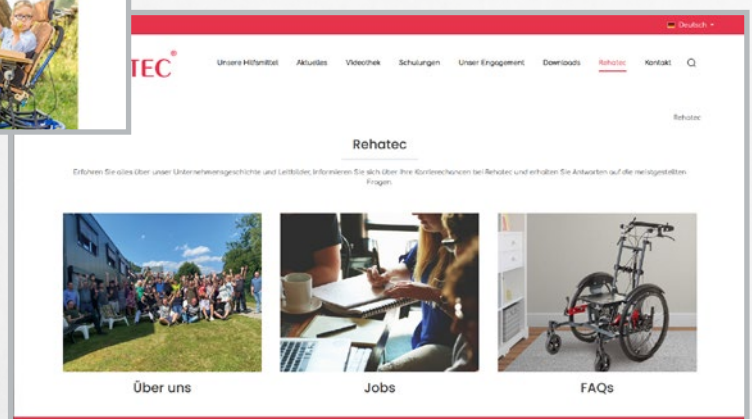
Deutsch

TEC®

Unsere Hilfsmittel Aktuelles Videothek Schulungen Unser Engagement Downloads Rehatec Kontakt

Rehatec

Rehatec

Erfahren Sie alles über unser Unternehmensgeschichte und Leitbilder, informieren Sie sich über Ihre Karrierechancen bei Rehatec und erhalten Sie Antworten auf die meistgestellten Fragen.

Über uns

Jobs

FAQs